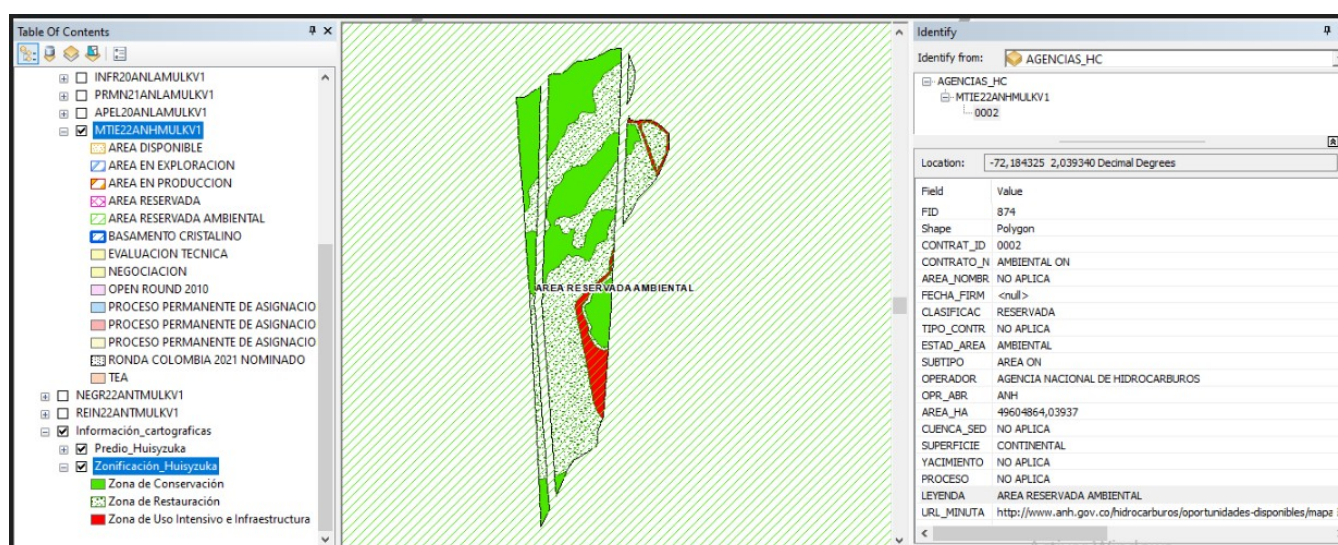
Table Of Contents

INFR20ANLAMULKV1
PRMN21ANLAMULKV1
APEL20ANLAMULKV1
MTIE22ANHMULKV1
AREA DISPONIBLE
AREA EN EXPLORACION
AREA EN PRODUCCION
AREA RESERVADA
AREA RESERVADA AMBIENTAL
BASAMENTO CRISTALINO
EVALUACION TECNICA
NEGOCIACION
OPEN ROUND 2010
PROCESO PERMANENTE DE ASIGNACIO
PROCESO PERMANENTE DE ASIGNACIO
PROCESO PERMANENTE DE ASIGNACIO
RONDA COLOMBIA 2021 NOMINADO
TEA
NEGR22ANTMULKV1
REIN22ANTMULKV1
Información_cartograficas
Predio_Huisyzuka
Zonificación_Huisyzuka
Zona de Conservación
Zona de Restauración
Zona de Uso Intensivo e Infraestructura

AREA RESERVADA AMBIENTAL

Identify
Identify from: AGENCIAS_HC
AGENCIAS_HC
MTIE22ANHMULKV1
0002
Location: -72,184325 2,039340 Decimal Degrees

| Field | Value |
|---|---|
| FID | 874 |
| Shape | Polygon |
| CONTRAT_ID | 0002 |
| CONTRATO_N | AMBIENTAL ON |
| AREA_NOMBR | NO APLICA |
| FECHA_FIRM | <null> |
| CLASIFICAC | RESERVADA |
| TIPO_CONTR | NO APLICA |
| ESTAD_AREA | AMBIENTAL |
| SUBTIPO | AREA ON |
| OPERADOR | AGENCIA NACIONAL DE HIDROCARBUROS |
| OPR_ABR | ANH |
| AREA_HA | 49604864,03937 |
| CUENCA_SED | NO APLICA |
| SUPERFICIE | CONTINENTAL |
| YACIMIENTO | NO APLICA |
| PROCESO | NO APLICA |
| LEYENDA | AREA RESERVADA AMBIENTAL |
| URL_MINUTA | http://www.anh.gov.co/hidrocarburos/oportunidades-disponibles/mapa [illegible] |